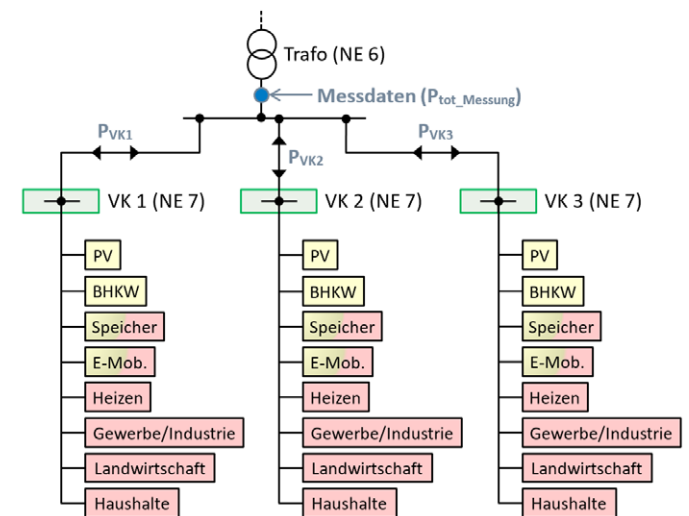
Trafo (NE 6)

Messdaten ($P_{tot\_Messung}$)

$P_{VK1}$

$P_{VK2}$

$P_{VK3}$

VK 1 (NE 7)

PV

BHKW

Speicher

E-Mob.

Heizen

Gewerbe/Industrie

Landwirtschaft

Haushalte

VK 2 (NE 7)

PV

BHKW

Speicher

E-Mob.

Heizen

Gewerbe/Industrie

Landwirtschaft

Haushalte

VK 3 (NE 7)

PV

BHKW

Speicher

E-Mob.

Heizen

Gewerbe/Industrie

Landwirtschaft

Haushalte